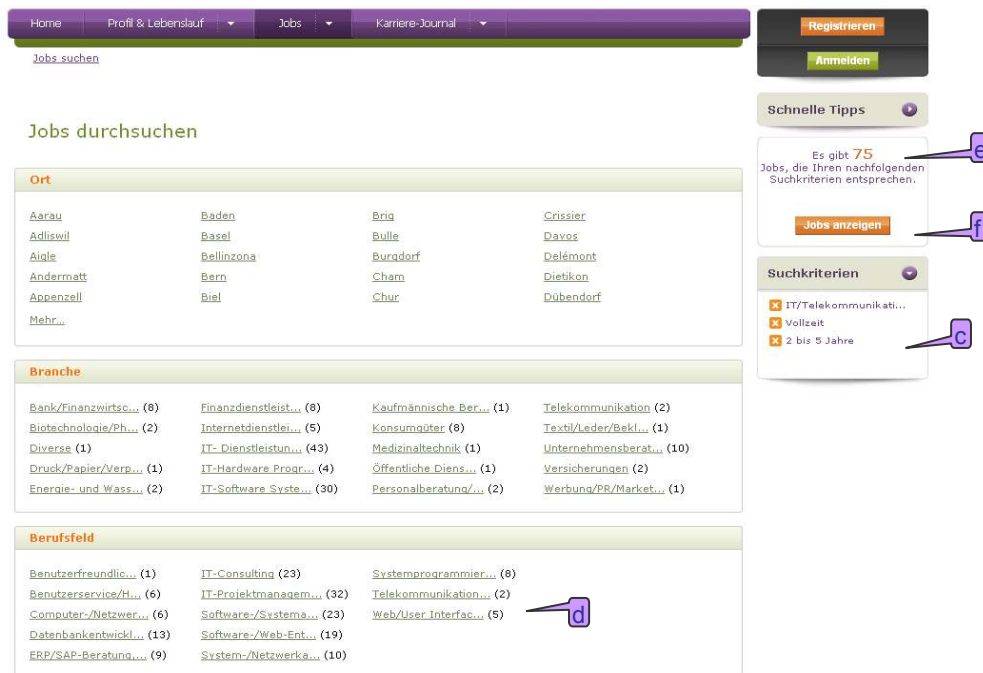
Home Profil & Lebenslauf Jobs Karriere-Journal

Jobs suchen

Registrieren

Anmelden

Schnelle Tipps

Es gibt 75 Jobs, die Ihren nachfolgenden Suchkriterien entsprechen.

e

Jobs anzeigen

f

Suchkriterien

IT/Telekommunikati...
Vollzeit
2 bis 5 Jahre

c

Jobs durchsuchen

Ort

| | | | |
|---|---|---|---|
| Aarau | Baden | Brig | Crissier |
| Adliswil | Basel | Bulle | Davos |
| Aigle | Bellinzona | Burgdorf | Delémont |
| Andermatt | Bern | Cham | Dietikon |
| Appenzell | Biel | Chur | Dübendorf |

Mehr...

Branche

| | | | |
|---|---|---|---|
| Bank/Finanzwirtsc... (8) | Finanzdienstleist... (8) | Kaufmännische Ber... (1) | Telekommunikation (2) |
| Biotechnologie/Ph... (2) | Internetdienstlei... (5) | Konsumgüter (8) | Textil/Leder/Bekl... (1) |
| Diverse (1) | IT- Dienstleistun... (43) | Medizinaltechnik (1) | Unternehmensberat... (10) |
| Druck/Papier/Verp... (1) | IT-Hardware Progr... (4) | Öffentliche Diens... (1) | Versicherungen (2) |
| Energie- und Wass... (2) | IT-Software Syste... (30) | Personalberatung/... (2) | Werbung/PR/Market... (1) |

Berufsfeld

| | | |
|---|---|---|
| Benutzerfreundlic... (1) | IT-Consulting (23) | Systemprogrammier... (8) |
| Benutzerservice/H... (6) | IT-Projektmanagem... (32) | Telekommunikation... (2) |
| Computer-/Netzwer... (6) | Software-/Systema... (23) | Web/User Interfac... (5) |
| Datenbankentwickl... (13) | Software-/Web-Ent... (19) | |
| ERP/SAP-Beratung,... (9) | System-/Netzwerka... (10) | |

d